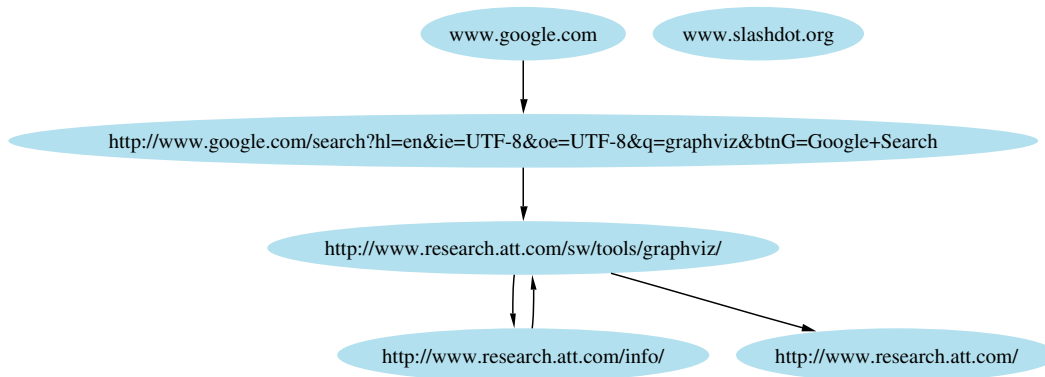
www.google.com

www.slashdot.org

http://www.google.com/search?hl=en&ie=UTF-8&oe=UTF-8&q=graphviz&btnG=Google+Search

http://www.research.att.com/sw/tools/graphviz/

http://www.research.att.com/info/

http://www.research.att.com/